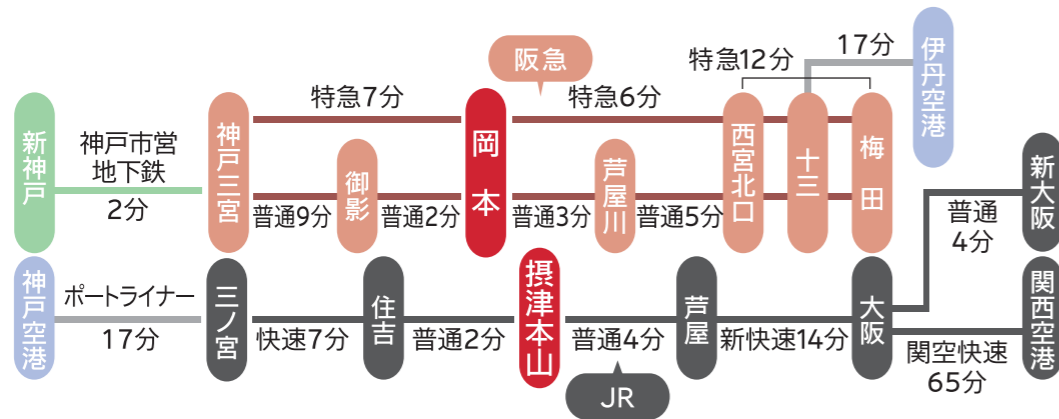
阪急

17分

特急12分

伊丹空港

特急7分

特急6分

新神戸

神戸市営地下鉄

2分

神戸三宮

御影

岡本

芦屋川

西宮北口

十三

梅田

普通9分

普通2分

普通3分

普通5分

新大阪

普通

4分

神戸空港

ポートライナー

17分

三ノ宮

住吉

摂津本山

芦屋

大阪

関西空港

快速7分

普通2分

普通4分

新快速14分

関空快速

65分

JR